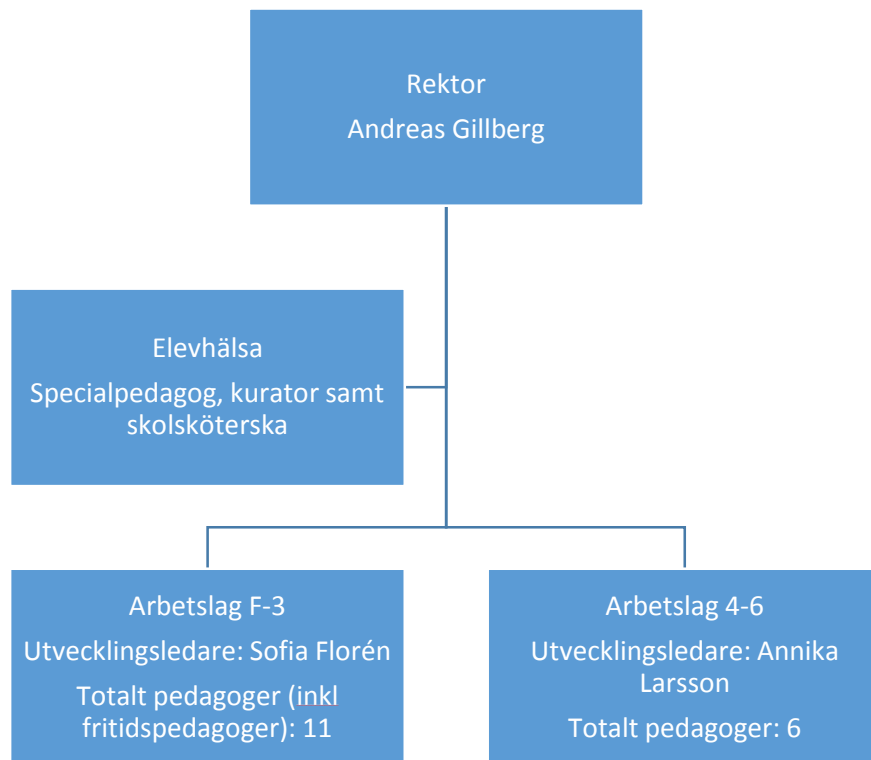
Rektor
Andreas Gillberg

Elevhälsa
Specialpedagog, kurator samt skolsköterska

Arbetslag F-3
Utvecklingsledare: Sofia Florén
Totalt pedagoger (inkl fritidspedagoger): 11

Arbetslag 4-6
Utvecklingsledare: Annika Larsson
Totalt pedagoger: 6